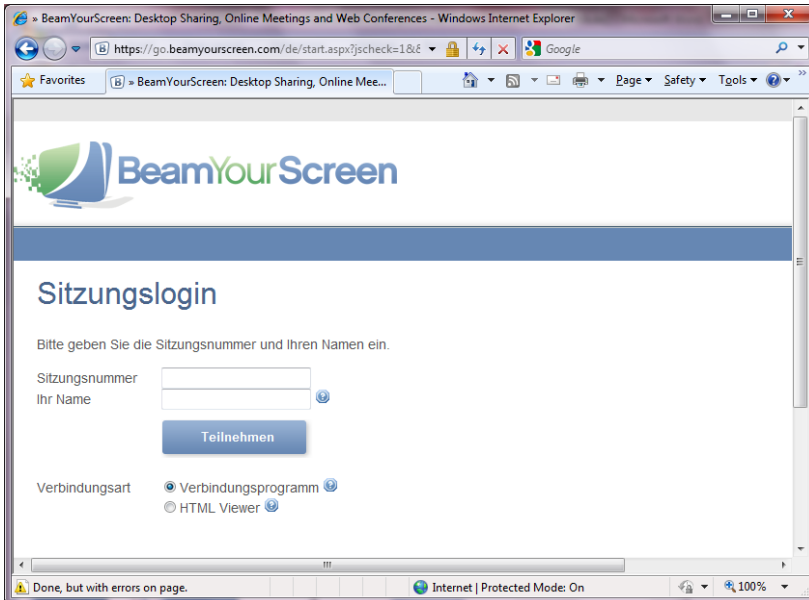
» BeamYourScreen: Desktop Sharing, Online Meetings and Web Conferences - Windows Internet Explorer

https://go.beamyourscreen.com/de/start.aspx?jscheck=1&

Google

Favorites

» BeamYourScreen: Desktop Sharing, Online Mee...

Page ▾ Safety ▾ Tools ▾

BeamYourScreen

Sitzungslogin

Bitte geben Sie die Sitzungsnummer und Ihren Namen ein.

Sitzungsnummer

Ihr Name

Teilnehmen

Verbindungsart

Verbindungsprogramm

HTML Viewer

Done, but with errors on page.

Internet | Protected Mode: On

100%